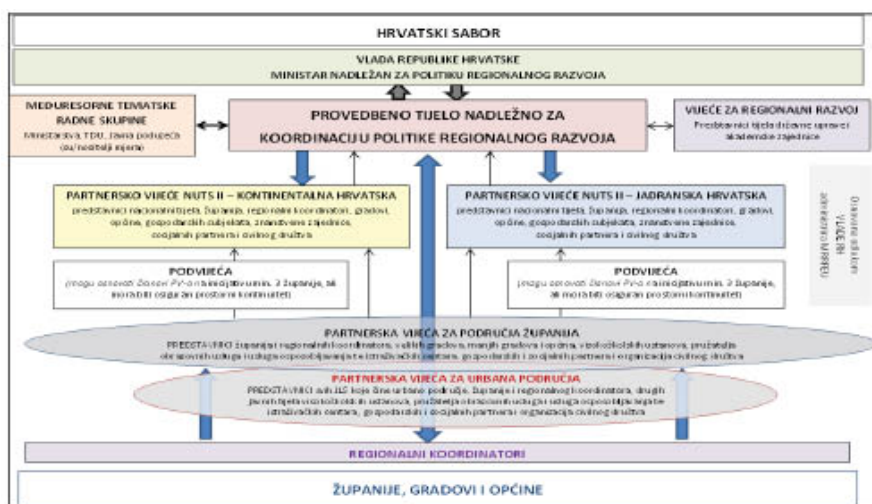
HRVATSKI SABOR

VLADA REPUBLIKE HRVATSKE
MINISTAR NADLEŽAN ZA POLITIKU REGIONALNOG RAZVOJA

MEĐURESORNE TEMATSKE RADNE SKUPINE
Ministarstva, TDU, javna poduzeća (su)nositelji mjera

PROVEDBENO TIJELO NADLEŽNO ZA KOORDINACIJU POLITIKE REGIONALNOG RAZVOJA

VIJEĆE ZA REGIONALNI RAZVOJ
Predstavnici tijela državne uprave i akademske zajednice

PARTNERSKO VIJEĆE NUTS II – KONTINENTALNA HRVATSKA
predstavnici nacionalnih tijela, županija, regionalni koordinatori, gradovi, općine, gospodarskih subjekata, znanstvene zajednice, socijalnih partnera i civilnog društva

PARTNERSKO VIJEĆE NUTS II – JADRANSKA HRVATSKA
predstavnici nacionalnih tijela, županija, regionalni koordinatori, gradovi, općine, gospodarskih subjekata, znanstvene zajednice, socijalnih partnera i civilnog društva

Određene aktivnosti VIJEĆA administrativno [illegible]

PODVIJEĆA
(mogu osnovati članovi PV-a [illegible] s najmanje 3 županije, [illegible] osiguran prostorni kontinuitet)

PODVIJEĆA
(mogu osnovati članovi PV-a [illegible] s najmanje 3 županije, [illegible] osiguran prostorni kontinuitet)

PARTNERSKA VIJEĆA ZA PODRUČJA ŽUPANIJA
PREDSTAVNICI županija i regionalnih koordinatora, velikih gradova, manjih gradova i općina, visokoškolskih ustanova, pružatelja obrazovnih usluga i usluga osposobljavanja te istraživačkih centara, gospodarskih i socijalnih partnera i organizacija civilnog društva

PARTNERSKA VIJEĆA ZA URBANA PODRUČJA
PREDSTAVNICI svih JLS koje čine urbano područje, županije i regionalnog koordinatora, drugih javnih tijela visokoškolskih ustanova, pružatelja obrazovnih usluga i usluga osposobljavanja te istraživačkih centara, gospodarskih i socijalnih partnera i organizacija civilnog društva

REGIONALNI KOORDINATORI

ŽUPANIJE, GRADOVI I OPĆINE